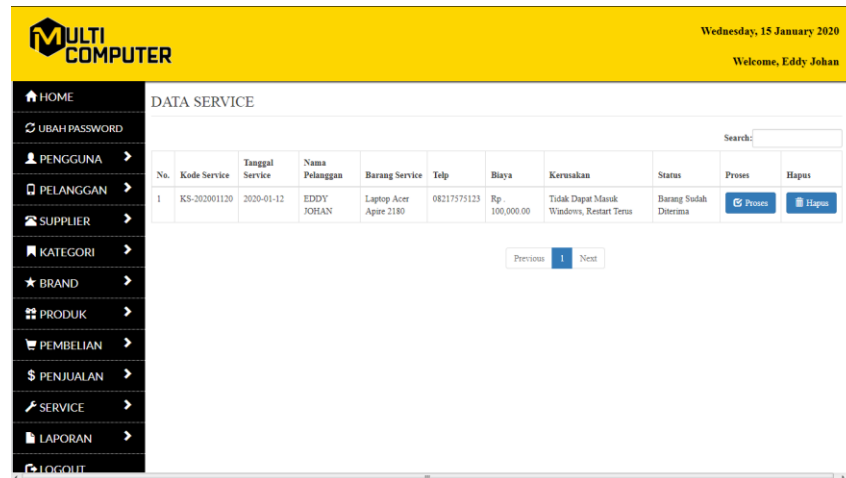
MULTI COMPUTER

Wednesday, 15 January 2020

Welcome, Eddy Johan

HOME
UBAH PASSWORD
PENGGUNA
PELANGGAN
SUPPLIER
KATEGORI
BRAND
PRODUK
PEMBELIAN
PENJUALAN
SERVICE
LAPORAN
LOGOUT

DATA SERVICE

Search:

| No. | Kode Service | Tanggal Service | Nama Pelanggan | Barang Service | Telp | Biaya | Kerusakan | Status | Proses | Hapus |
|---|---|---|---|---|---|---|---|---|---|---|
| 1 | KS-202001120 | 2020-01-12 | EDDY JOHAN | Laptop Acer Apire 2180 | 08217575123 | Rp . 100,000.00 | Tidak Dapat Masuk Windows, Restart Terus | Barang Sudah Diterima | Proses | Hapus |

Previous 1 Next